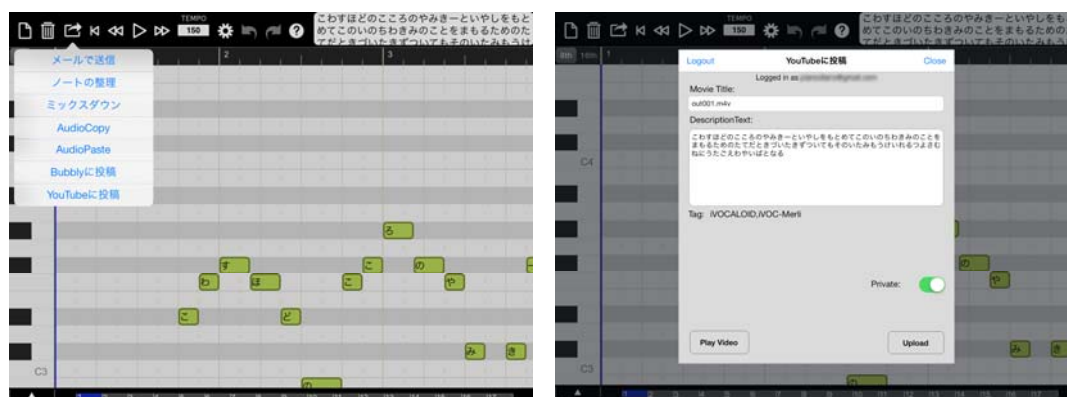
TEMPO 150

こわすほどのこころのやみきーといやしをもとめてこのいのちわきみのことをまもるためのだてどときづいたきづいてもそのいたみもう

メールで送信
ノートの整理
ミックスダウン
AudioCopy
AudioPaste
Bubblyに投稿
YouTubeに投稿

2
3

ろ
す
こ
の
わ
ほ
こ
や
こ
ど
み
き
C3

TEMPO 150

こわすほどのこころのやみきーといやしをもとめてこのいのちわきみのことをまもるためのだてどときづいたきづいてもそのいたみもう

Logout
YouTubeに投稿
Close
Logged in as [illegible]
Movie Title:
out001.m4v
DescriptionText:
こわすほどのこころのやみきーといやしをもとめてこのいのちわきみのことをまもるためのだてどときづいたきづいてもそのいたみもうけいれるつよさむねにうたごえわやいばとなる
Tag: iVOCALOID,iVOC-Merli
Private:
Play Video
Upload

C4
C3